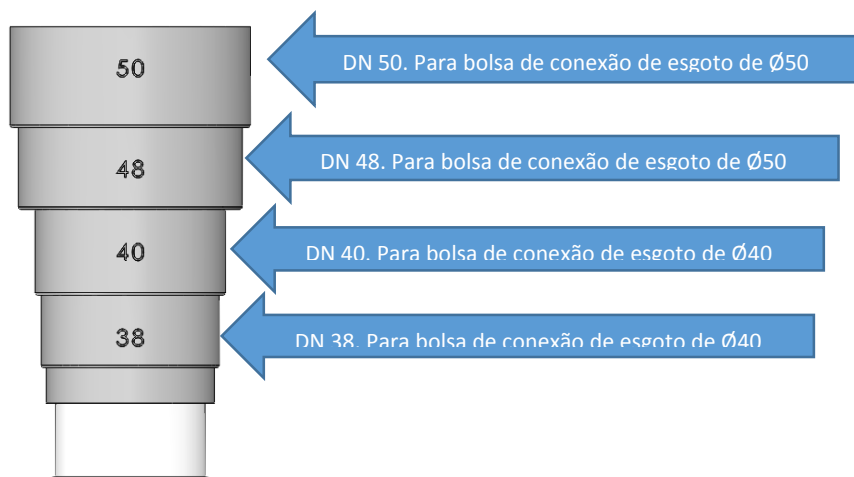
50

DN 50. Para bolsa de conexão de esgoto de Ø50

48

DN 48. Para bolsa de conexão de esgoto de Ø50

40

DN 40. Para bolsa de conexão de esgoto de Ø40

38

DN 38. Para bolsa de conexão de esgoto de Ø40